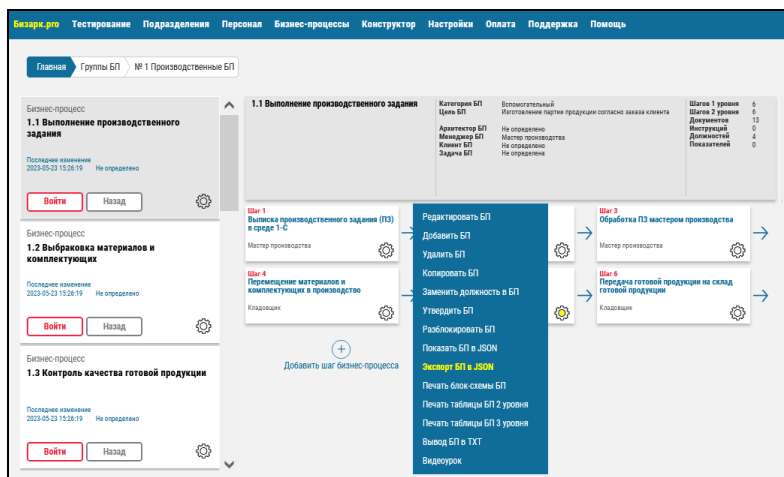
Бизарх.pro Тестирование Подразделения Персонал Бизнес-процессы Конструктор Настройки Оплата Поддержка Помощь

Главная Группы БП № 1 Производственные БП

Бизнес-процесс
1.1 Выполнение производственного задания
Последнее изменение
2023-05-23 15:26:19 Не определено
Войти Назад

Бизнес-процесс
1.2 Выбраковка материалов и комплектующих
Последнее изменение
2023-05-23 15:26:19 Не определено
Войти Назад

Бизнес-процесс
1.3 Контроль качества готовой продукции
Последнее изменение
2023-05-23 15:26:19 Не определено
Войти Назад

1.1 Выполнение производственного задания

| Категория БП | Вспомогательный |
|---|---|
| Цель БП | Изготовление партии продукции согласно заказа клиента |
| Архитектор БП | Не определено |
| Менеджер БП | Мастер производства |
| Клиент БП | Не определено |
| Задача БП | Не определена |

| Шагов 1 уровня | 6 |
|---|---|
| Шагов 2 уровня | 6 |
| Документов | 13 |
| Инструкций | 0 |
| Должностей | 4 |
| Показателей | 0 |

Шаг 1
Выписка производственного задания (ПЗ) в среде 1-С
Мастер производства

Шаг 3
Обработка ПЗ мастером производства
Мастер производства

Шаг 4
Перемещение материалов и комплектующих в производство
Кладовщик

Шаг 6
Передача готовой продукции на склад готовой продукции
Кладовщик

Добавить шаг бизнес-процесса

Редактировать БП
Добавить БП
Удалить БП
Копировать БП
Заменить должность в БП
Утвердить БП
Разблокировать БП
Показать БП в JSON
Экспорт БП в JSON
Печать блок-схемы БП
Печать таблицы БП 2 уровня
Печать таблицы БП 3 уровня
Вывод БП в ТХТ
Видеоурок